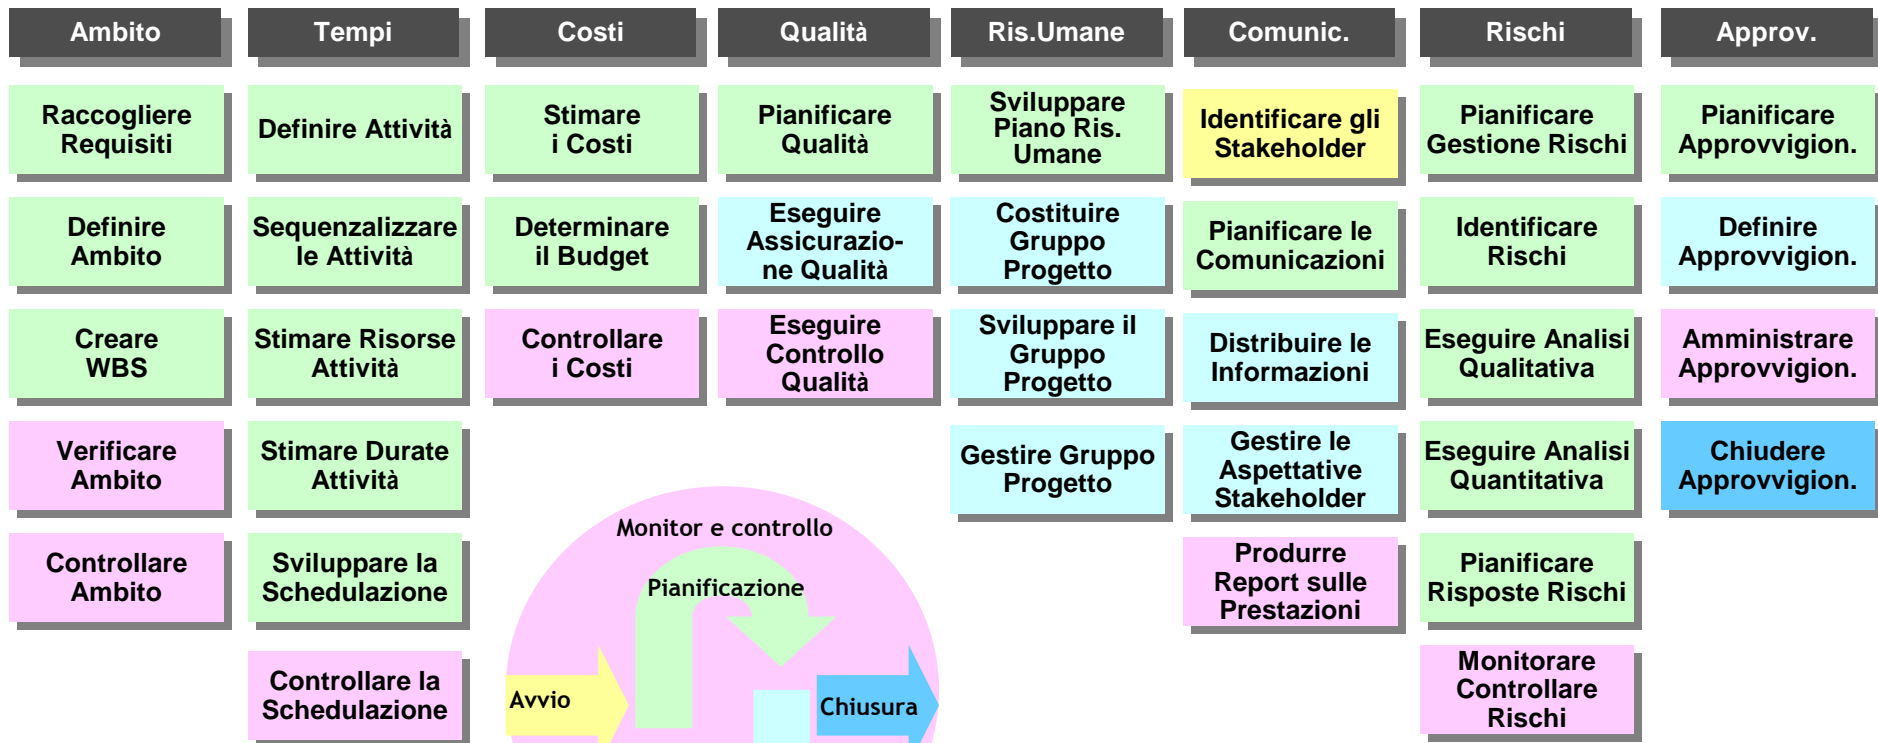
| Ambito | Tempi | Costi | Qualità | Ris.Umane | Comunic. | Rischi | Approv. |
|---|---|---|---|---|---|---|---|
| Raccogliere Requisiti | Definire Attività | Stimare i Costi | Pianificare Qualità | Sviluppare Piano Ris. Umane | Identificare gli Stakeholder | Pianificare Gestione Rischi | Pianificare Approvvigion. |
| Definire Ambito | Sequenzalizzare le Attività | Determinare il Budget | Eseguire Assicurazione Qualità | Costituire Gruppo Progetto | Pianificare le Comunicazioni | Identificare Rischi | Definire Approvvigion. |
| Creare WBS | Stimare Risorse Attività | Controllare i Costi | Eseguire Controllo Qualità | Sviluppare il Gruppo Progetto | Distribuire le Informazioni | Eseguire Analisi Qualitativa | Amministrare Approvvigion. |
| Verificare Ambito | Stimare Durate Attività | | | Gestire Gruppo Progetto | Gestire le Aspettative Stakeholder | Eseguire Analisi Quantitativa | Chiudere Approvvigion. |
| Controllare Ambito | Sviluppare la Schedulazione | | | | Produrre Report sulle Prestazioni | Pianificare Risposte Rischi | |
| | Controllare la Schedulazione | | | | | Monitorare Controllare Rischi | |

Monitor e controllo
Pianificazione
Avvio
Chiusura